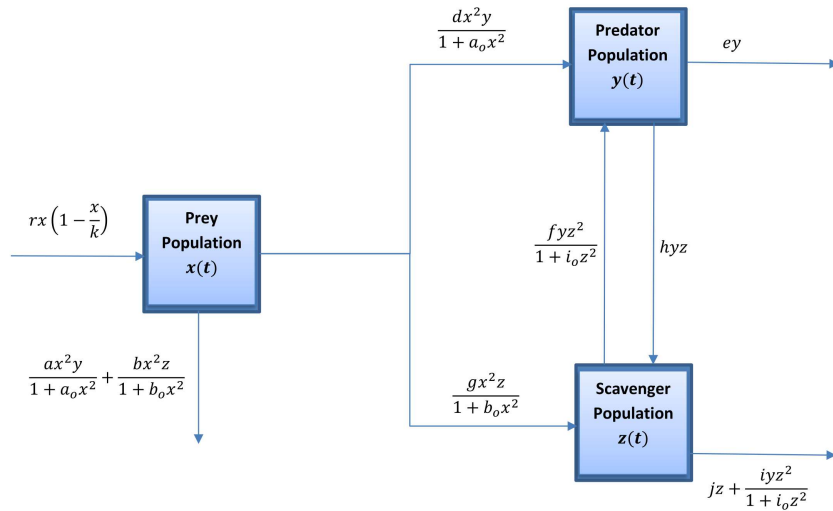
$\frac{dx^2y}{1+a_ox^2}$

Predator Population $\boldsymbol{y(t)}$

$ey$

$rx\left(1-\frac{x}{k}\right)$

Prey Population $\boldsymbol{x(t)}$

$\frac{fyz^2}{1+i_oz^2}$

$hyz$

$\frac{ax^2y}{1+a_ox^2}+\frac{bx^2z}{1+b_ox^2}$

$\frac{gx^2z}{1+b_ox^2}$

Scavenger Population $\boldsymbol{z(t)}$

$jz+\frac{iyz^2}{1+i_oz^2}$